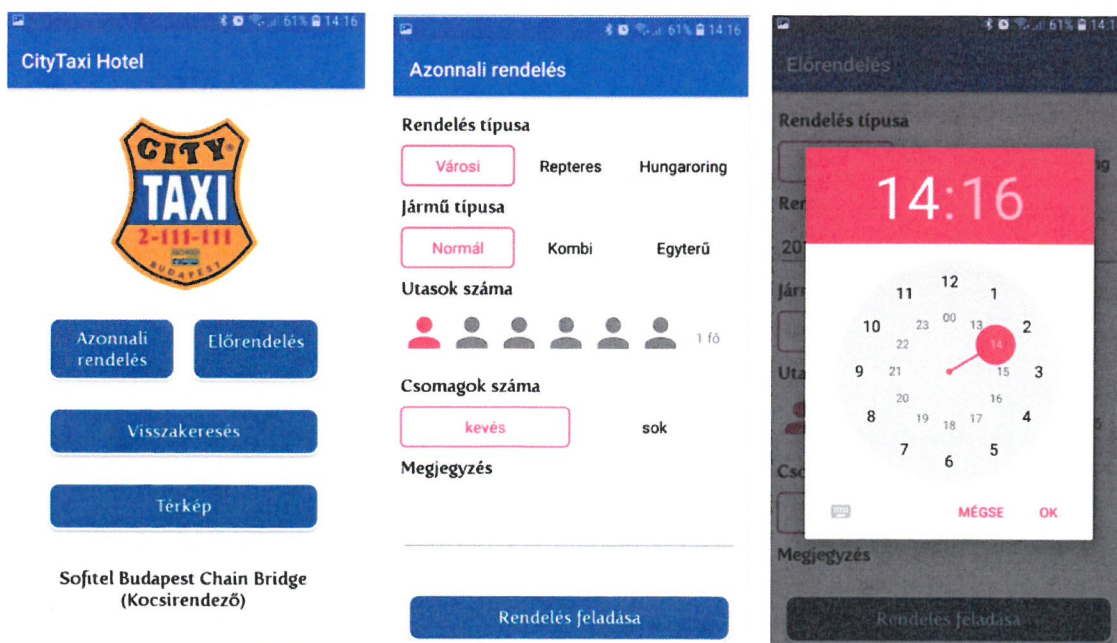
61% 14:16
CityTaxi Hotel
CITY
TAXI
2-111-111
BUDAPEST
Azonnali rendelés
Előrendelés
Visszakeresés
Térkép
Sofitel Budapest Chain Bridge
(Kocsirendező)

61% 14:16
Azonnali rendelés
Rendelés típusa
Városi
Repteres
Hungaroring
Jármű típusa
Normál
Kombi
Egyterű
Utasok száma
1 fő
Csomagok száma
kevés
sok
Megjegyzés
Rendelés feladása

61% 14:1
Előrendelés
Rendelés típusa
14:16
12
1
2
3
4
5
6
7
8
9
10
11
00
13
14
15
16
17
18
19
20
21
22
23
MÉGSE
OK
Megjegyzés
Rendelés feladása